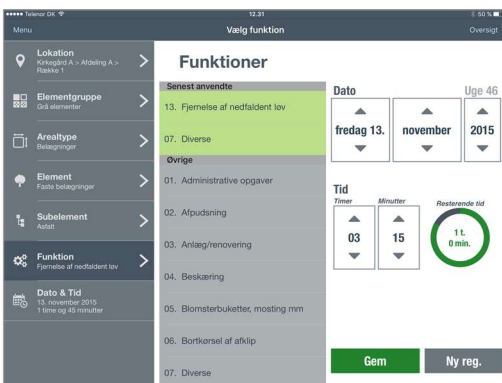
••••• Telenor DK 12.31 50 %

Menu Vælg funktion Oversigt

Lokation
Kirkegård A > Afdeling A > Række 1

Elementgruppe
Grå elementer

Arealtype
Belægninger

Element
Faste belægninger

Subelement
Asfalt

Funktion
Fjernelse af nedfaldent løv

Dato & Tid
13. november 2015
1 time og 45 minutter

Funktioner

Senest anvendte
13. Fjernelse af nedfaldent løv
07. Diverse
Øvrige
01. Administrative opgaver
02. Afpudsning
03. Anlæg/renovering
04. Beskæring
05. Blomsterbuketter, mosting mm
06. Bortkørsel af afklip
07. Diverse

Dato
Uge 46
fredag 13.
november
2015

Tid
Timer
Minutter
03
15
Resterende tid
1 t.
0 min.

Gem
Ny reg.